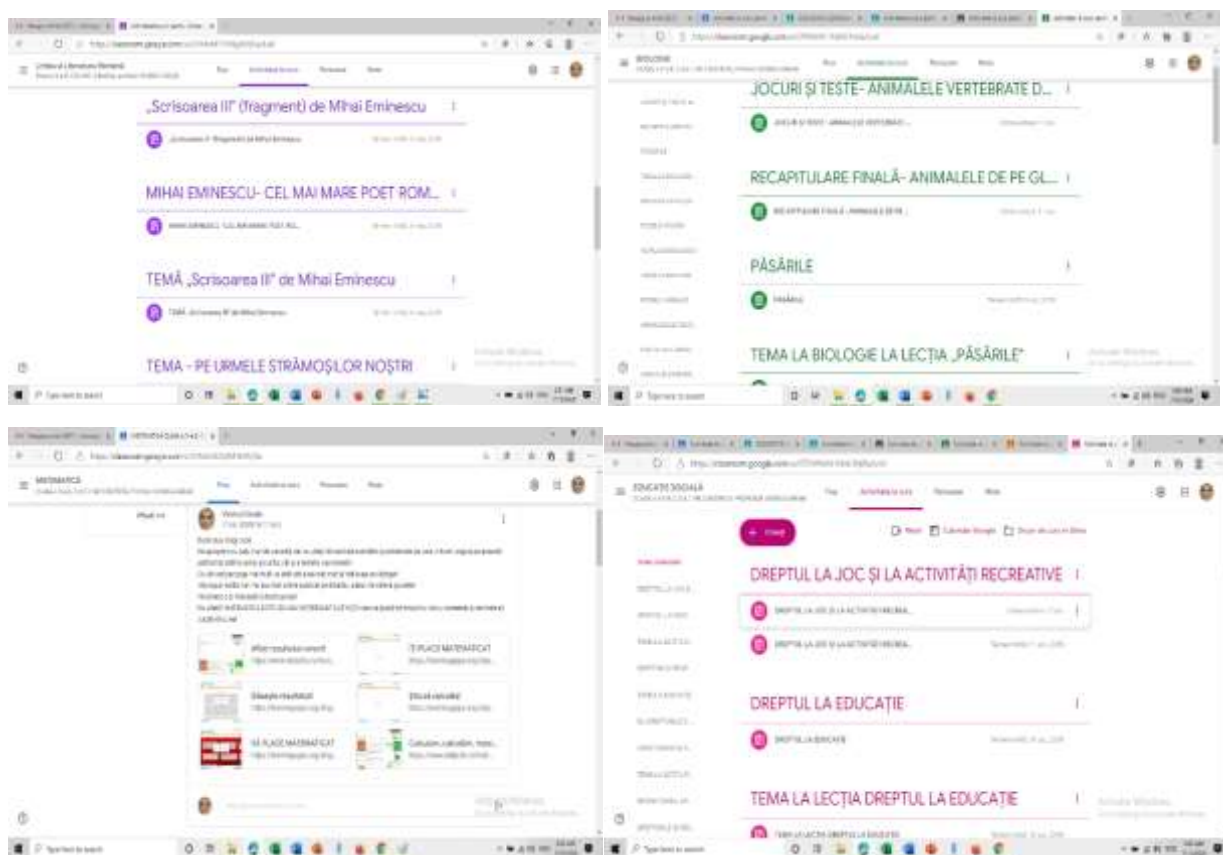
„Scrisoarea III" (fragment) de Mihai Eminescu

MIHAI EMINESCU- CEL MAI MARE POET ROM...

TEMĂ „Scrisoarea III" de Mihai Eminescu

TEMA - PE URMELE STRĂMOȘILOR NOȘTRI

BIOLOGIE

JOCURI ȘI TESTE- ANIMALELE VERTEBRATE D...

RECAPITULARE FINALĂ- ANIMALELE DE PE GL...

PĂSĂRILE

TEMA LA BIOLOGIE LA LECȚIA „PĂSĂRILE"

MATEMATICA

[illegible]

TE PLACE MATEMATICA?

ÎȚI PLACE MATEMATICA?

EDUCATIE SOCIALA

+ Creați

DREPTUL LA JOC ȘI LA ACTIVITĂȚI RECREATIVE

DREPTUL LA EDUCAȚIE

TEMA LA LECȚIA DREPTUL LA EDUCAȚIE